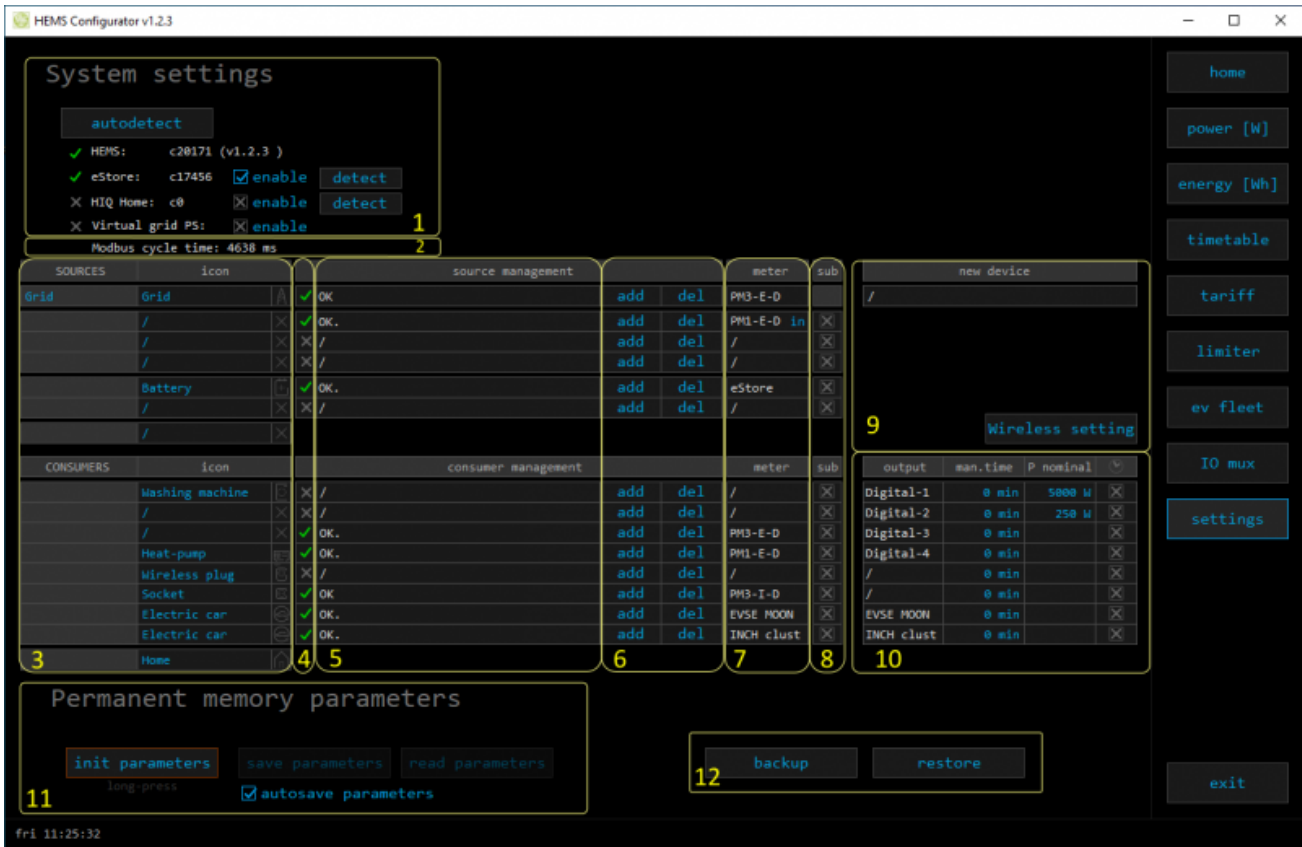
HEMS Configurator v1.2.3

System settings

autodetect

HEMS: c20171 (v1.2.3 )
eStore: c17456 enable detect
HIQ Home: c0 enable detect
Virtual grid PS: enable
1
Modbus cycle time: 4638 ms
2

| SOURCES | icon | | source management | | | meter | sub |
|---|---|---|---|---|---|---|---|
| Grid | Grid | | OK | add | del | PM3-E-D | |
| | / | | OK. | add | del | PM1-E-D in | |
| | / | | / | add | del | / | |
| | / | | / | add | del | / | |
| | Battery | | OK. | add | del | eStore | |
| | / | | / | add | del | / | |
| | / | | | | | | |

| CONSUMERS | icon | | consumer management | | | meter | sub |
|---|---|---|---|---|---|---|---|
| | Washing machine | | / | add | del | / | |
| | / | | / | add | del | / | |
| | / | | OK. | add | del | PM3-E-D | |
| | Heat-pump | | OK. | add | del | PM1-E-D | |
| | Wireless plug | | / | add | del | / | |
| | Socket | | OK | add | del | PM3-I-D | |
| | Electric car | | OK. | add | del | EVSE MOON | |
| | Electric car | | OK. | add | del | INCH clust | |
| | Home | | | | | | |

3 4 5 6 7 8

new device
/
9
Wireless setting

| output | man.time | P nominal | |
|---|---|---|---|
| Digital-1 | 0 min | 5000 W | |
| Digital-2 | 0 min | 250 W | |
| Digital-3 | 0 min | | |
| Digital-4 | 0 min | | |
| / | 0 min | | |
| / | 0 min | | |
| EVSE MOON | 0 min | | |
| INCH clust | 0 min | | |

10

home
power [W]
energy [Wh]
timetable
tariff
limiter
ev fleet
IO mux
settings

Permanent memory parameters

init parameters
long-press
save parameters
read parameters
autosave parameters
11

backup
restore
12

exit

fri 11:25:32